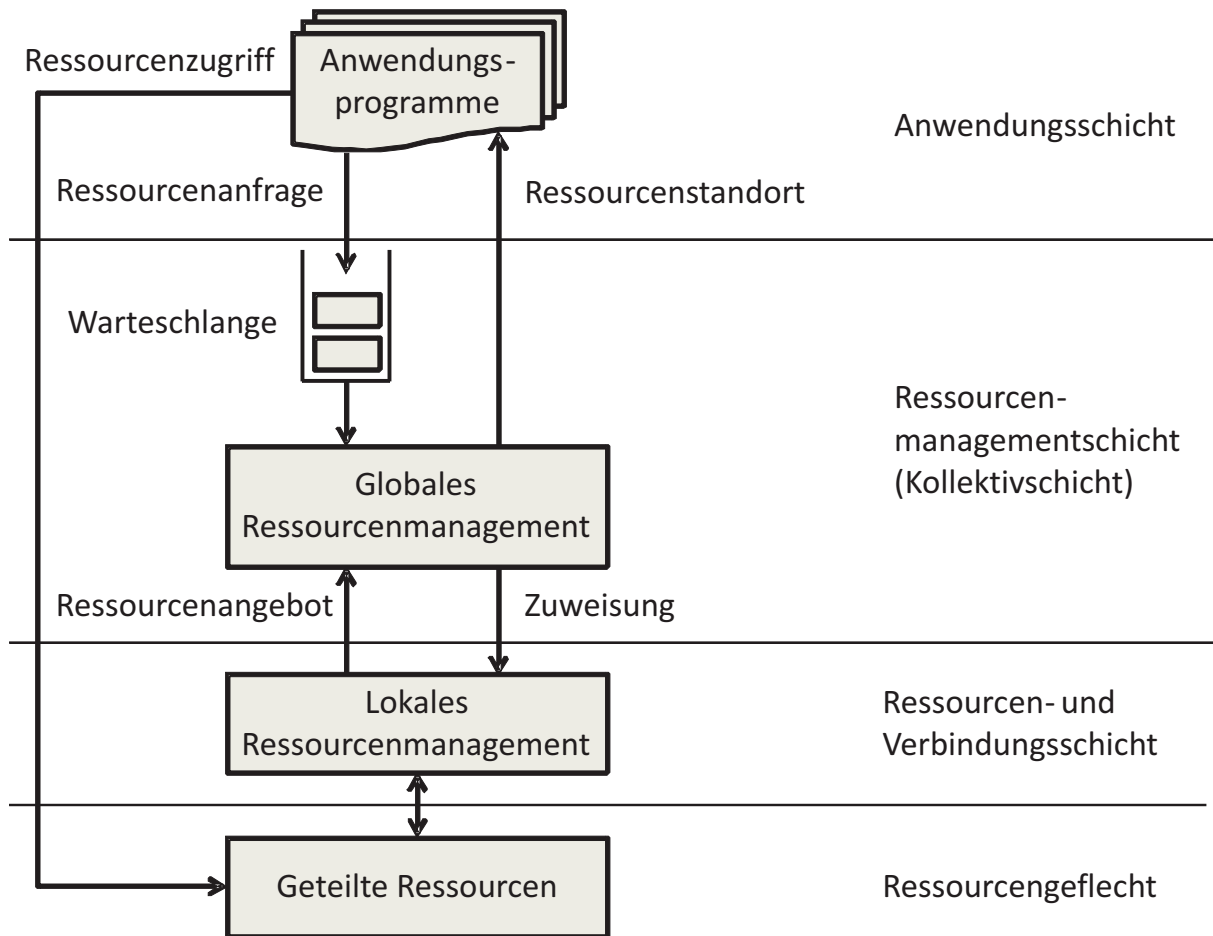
Ressourcenzugriff

Anwendungsprogramme

Anwendungsschicht

Ressourcenanfrage

Ressourcenstandort

Warteschlange

Ressourcenmanagementschicht (Kollektivschicht)

Globales Ressourcenmanagement

Ressourcenangebot

Zuweisung

Lokales Ressourcenmanagement

Ressourcen- und Verbindungsschicht

Geteilte Ressourcen

Ressourcengeflecht